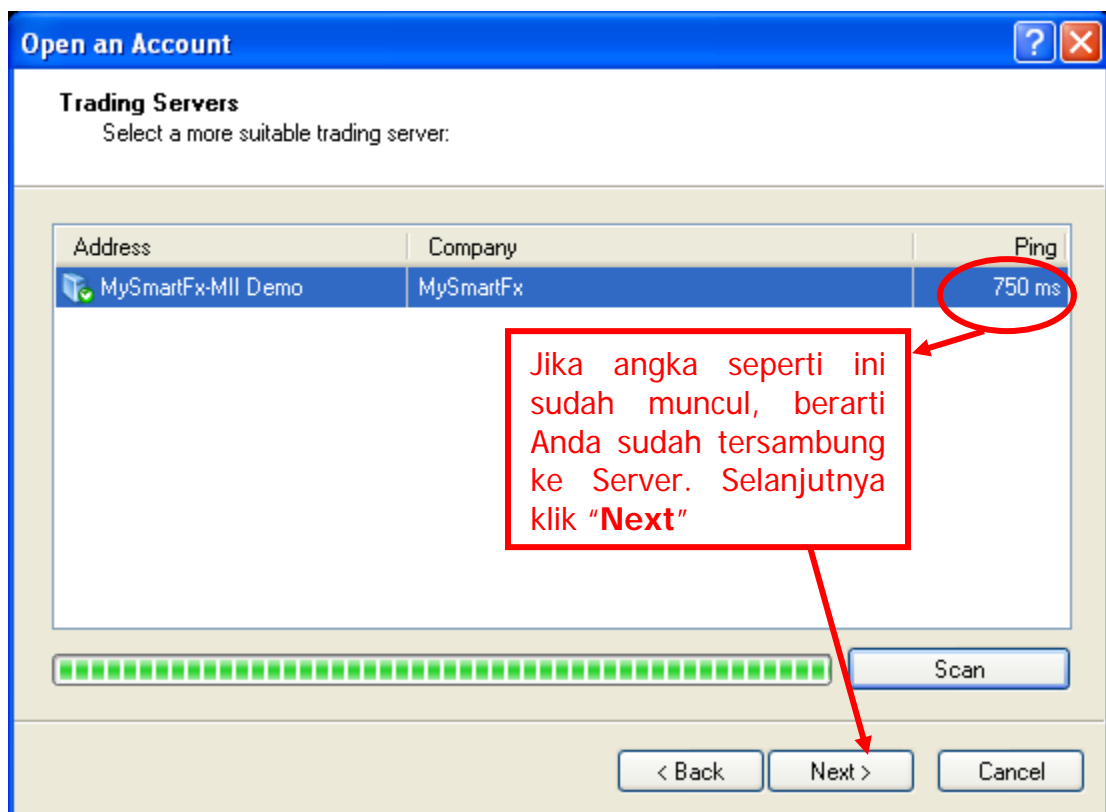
Open an Account

?

Trading Servers
Select a more suitable trading server:

| Address | Company | Ping |
|---|---|---|
| MySmartFx-MII Demo | MySmartFx | 750 ms |

Jika angka seperti ini sudah muncul, berarti Anda sudah tersambung ke Server. Selanjutnya klik "**Next**"

Scan

< Back
Next >
Cancel